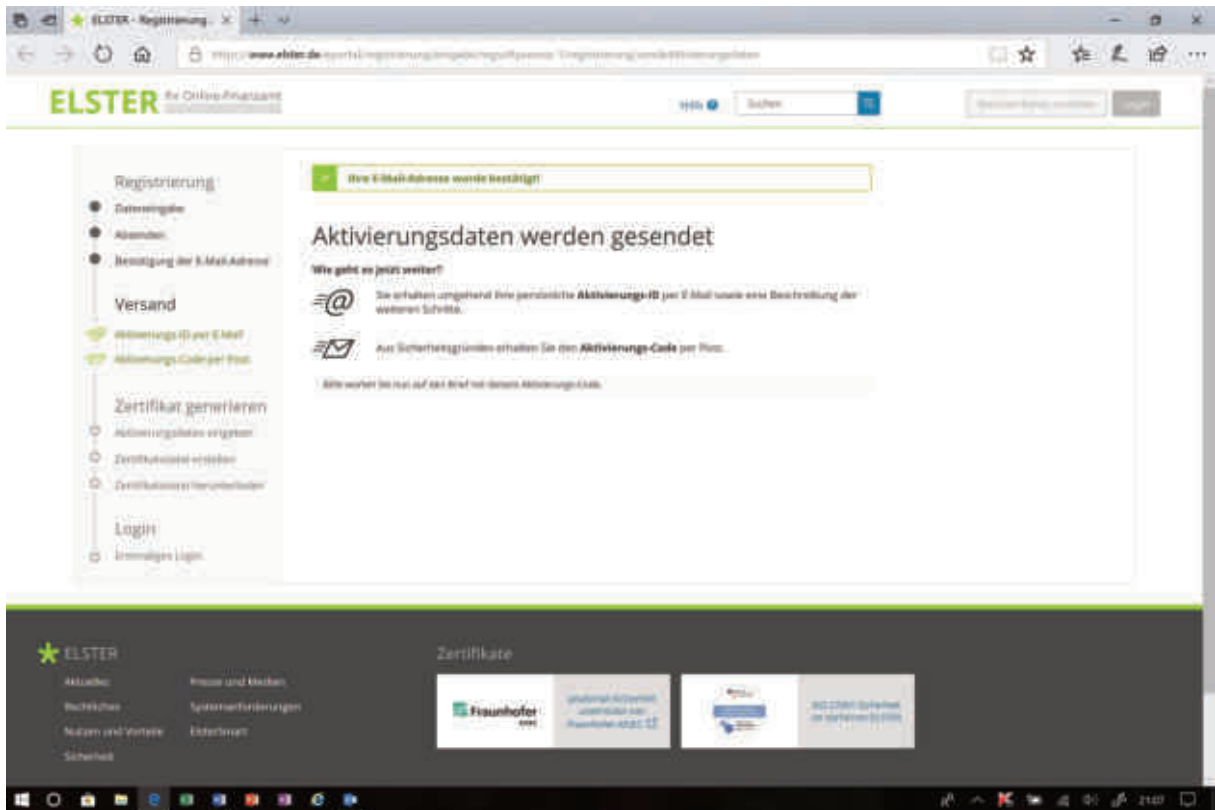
ELSTER - Registrierung... ×

https://www.elster.de/eportal/registrierung-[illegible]

ELSTER Ihr Online-Finanzamt

Hilfe Suchen

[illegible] Login

Registrierung

Dateneingabe

Absenden

Bestätigung der E-Mail-Adresse

Versand

Aktivierungs-ID per E-Mail

Aktivierungs-Code per Post

Zertifikat generieren

Aktivierungsdaten eingeben

Zertifikatsdatei erstellen

Zertifikatsdatei herunterladen

Login

Erstmaligen Login

Ihre E-Mail-Adresse wurde bestätigt!

Aktivierungsdaten werden gesendet

Wie geht es jetzt weiter?

Sie erhalten umgehend Ihre persönliche Aktivierungs-ID per E-Mail sowie eine Beschreibung der weiteren Schritte.

Aus Sicherheitsgründen erhalten Sie den Aktivierungs-Code per Post.

Bitte warten Sie nun auf den Brief mit dem Aktivierungs-Code.

ELSTER

Aktuelles

Rechtliches

Nutzen und Vorteile

Sicherheit

Presse und Medien

Systemanforderungen

ElsterSmart

Zertifikate

Fraunhofer AISEC

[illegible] Fraunhofer AISEC

ISO 27001 Sicherheit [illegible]

21:07